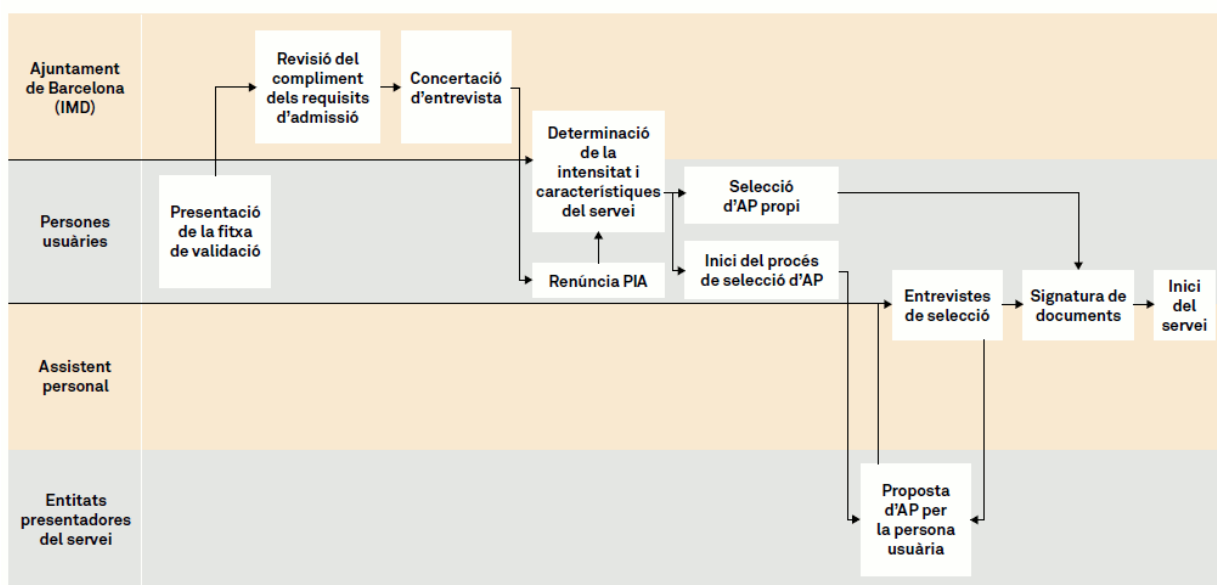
Ajuntament de Barcelona (IMD)

Persones usuàries

Assistent personal

Entitats presentadores del servei

Presentació de la fitxa de validació

Revisió del compliment dels requisits d'admissió

Concertació d'entrevista

Determinació de la intensitat i característiques del servei

Renúncia PIA

Selecció d'AP propi

Inici del procés de selecció d'AP

Entrevistes de selecció

Proposta d'AP per la persona usuària

Signatura de documents

Inici del servei